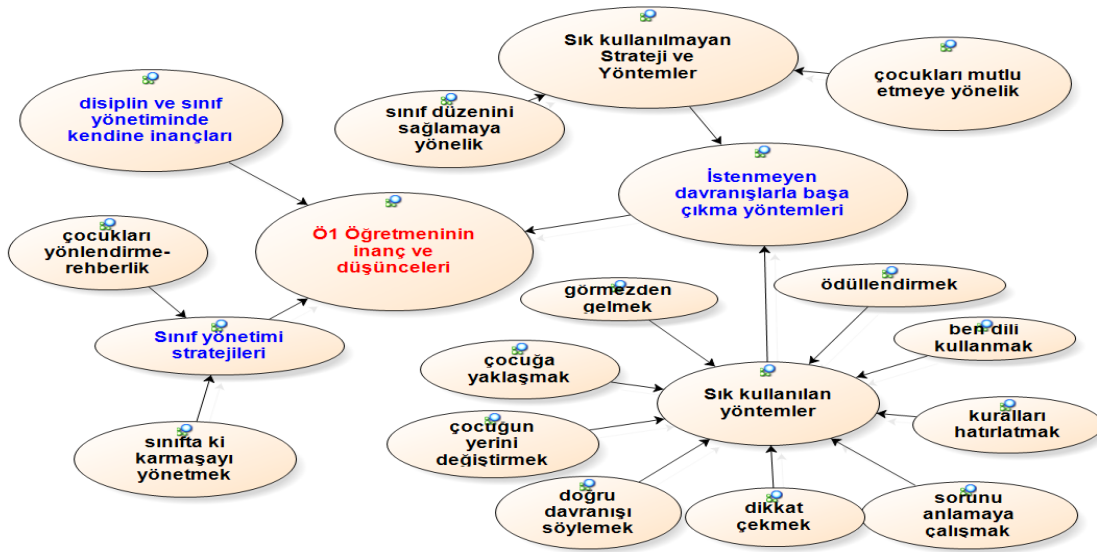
Sık kullanılmayan Strateji ve Yöntemler

disiplin ve sınıf yönetiminde kendine inançları

sınıf düzenini sağlamaya yönelik

çocukları mutlu etmeye yönelik

İstenmeyen davranışlarla başa çıkma yöntemleri

Ö1 Öğretmeninin inanç ve düşünceleri

çocukları yönlendirme-rehberlik

Sınıf yönetimi stratejileri

görmezden gelmek

ödüllendirmek

ben dili kullanmak

çocuğa yaklaşmak

Sık kullanılan yöntemler

kuralları hatırlatmak

sınıfta ki karmaşayı yönetmek

çocuğun yerini değiştirmek

doğru davranışı söylemek

dikkat çekmek

sorunu anlamaya çalışmak